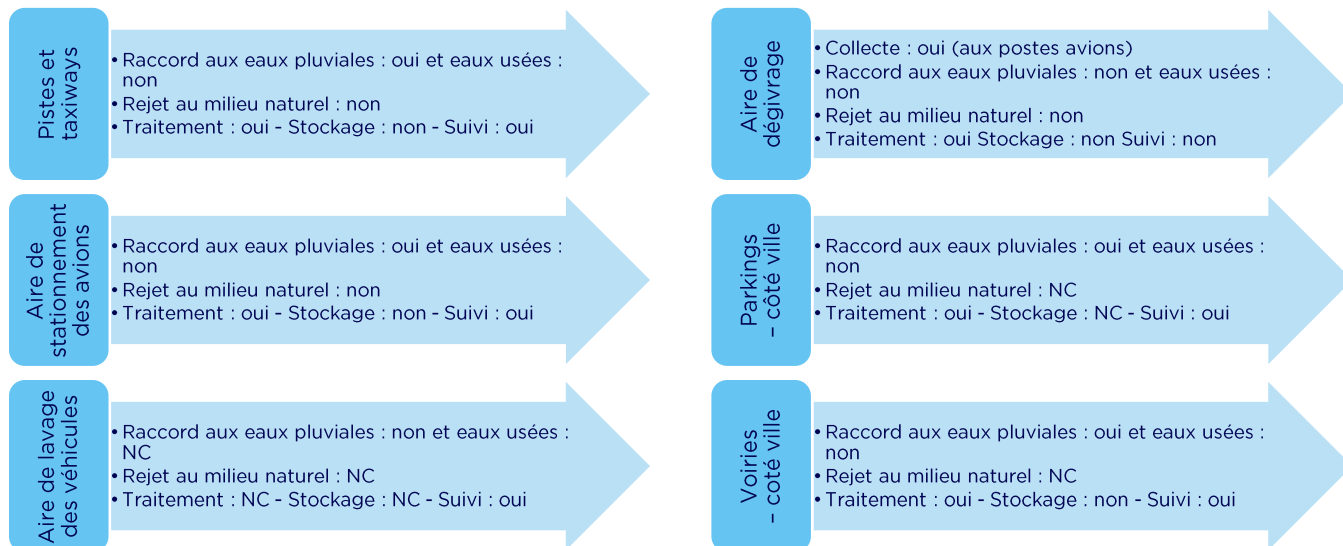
Pistes et taxiways

• Raccord aux eaux pluviales : oui et eaux usées : non
• Rejet au milieu naturel : non
• Traitement : oui - Stockage : non - Suivi : oui

Aire de stationnement des avions

• Raccord aux eaux pluviales : oui et eaux usées : non
• Rejet au milieu naturel : non
• Traitement : oui - Stockage : non - Suivi : oui

Aire de lavage des véhicules

• Raccord aux eaux pluviales : non et eaux usées : NC
• Rejet au milieu naturel : NC
• Traitement : NC - Stockage : NC - Suivi : oui

Aire de dégivrage

• Collecte : oui (aux postes avions)
• Raccord aux eaux pluviales : non et eaux usées : non
• Rejet au milieu naturel : non
• Traitement : oui Stockage : non Suivi : non

Parkings – côté ville

• Raccord aux eaux pluviales : oui et eaux usées : non
• Rejet au milieu naturel : NC
• Traitement : oui - Stockage : NC - Suivi : oui

Voiries – côté ville

• Raccord aux eaux pluviales : oui et eaux usées : non
• Rejet au milieu naturel : NC
• Traitement : oui - Stockage : non - Suivi : oui